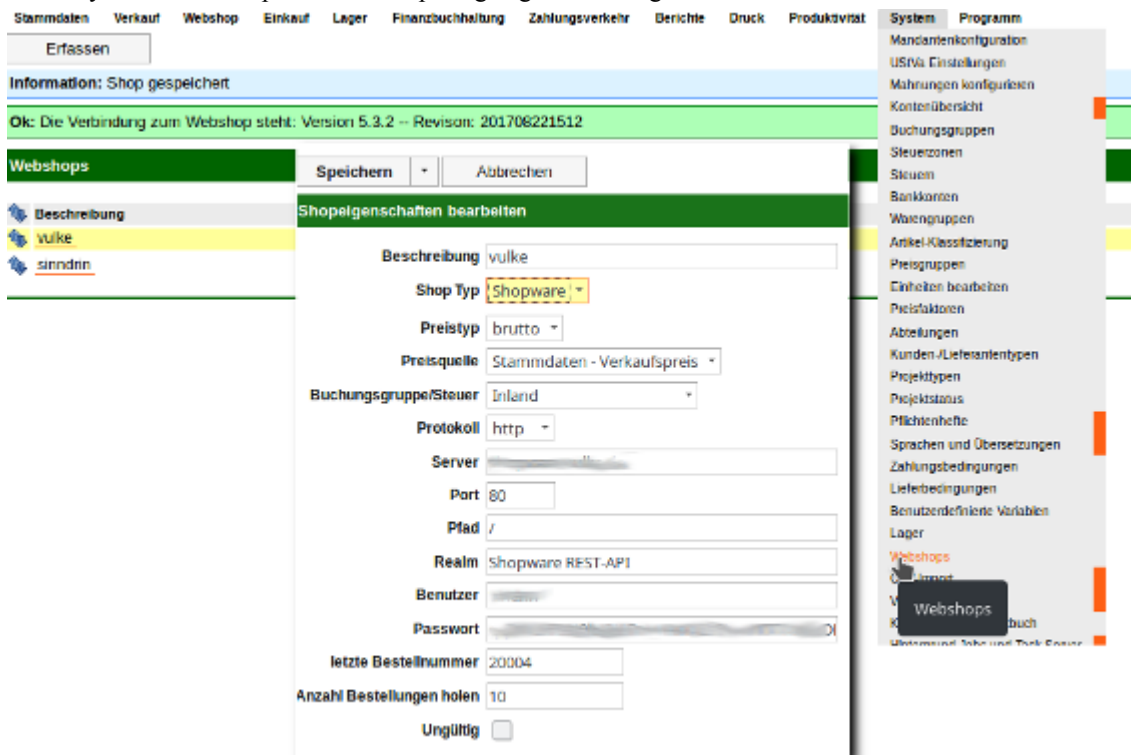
Stammdaten Verkauf Webshop Einkauf Lager Finanzbuchhaltung Zahlungsverkehr Berichte Druck Produktivität System Programm

Erfassen

Information: Shop gespeichert

Ok: Die Verbindung zum Webshop steht: Version 5.3.2 -- Revison: 201708221512

Webshops

Beschreibung
vulke
sinndrin

Speichern | Abbrechen

Shopeigenschaften bearbeiten

| | |
|---|---|
| Beschreibung | vulke |
| Shop Typ | Shopware |
| Preistyp | brutto |
| Preisquelle | Stammdaten - Verkaufspreis |
| Buchungsgruppe/Steuer | Inland |
| Protokoll | http |
| Server | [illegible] |
| Port | 80 |
| Pfad | / |
| Realm | Shopware REST-API |
| Benutzer | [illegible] |
| Passwort | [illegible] |
| letzte Bestellnummer | 20004 |
| Anzahl Bestellungen holen | 10 |
| Ungültig | |

Mandantenkonfiguration
UStVa Einstellungen
Mahnungen konfigurieren
Kontenübersicht
Buchungsgruppen
Steuerzonen
Steuern
Bankkonten
Warengruppen
Artikel-Klassifizierung
Preisgruppen
Einheiten bearbeiten
Preisfaktoren
Abteilungen
Kunden-/Lieferantentypen
Projekttypen
Projektstatus
Pflichtenhefte
Sprachen und Übersetzungen
Zahlungsbedingungen
Lieferbedingungen
Benutzerdefinierte Variablen
Lager
Webshops
C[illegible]-Import
V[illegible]
K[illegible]tbuch
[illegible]

Webshops